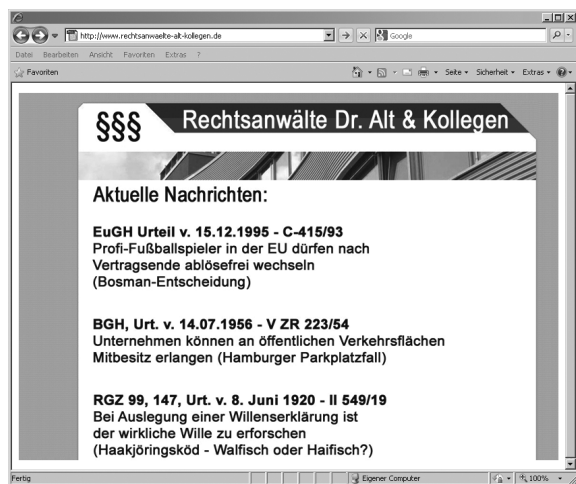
http://www.rechtsanwaelte-alt-kollegen.de
Google
Datei Bearbeiten Ansicht Favoriten Extras ?
Favoriten
Seite ▾ Sicherheit ▾ Extras ▾

§§§ Rechtsanwälte Dr. Alt & Kollegen

Aktuelle Nachrichten:

EuGH Urteil v. 15.12.1995 - C-415/93
Profi-Fußballspieler in der EU dürfen nach Vertragsende ablösefrei wechseln (Bosman-Entscheidung)

BGH, Urt. v. 14.07.1956 - V ZR 223/54
Unternehmen können an öffentlichen Verkehrsflächen Mitbesitz erlangen (Hamburger Parkplatzfall)

RGZ 99, 147, Urt. v. 8. Juni 1920 - II 549/19
Bei Auslegung einer Willenserklärung ist der wirkliche Wille zu erforschen (Haakjöringsköd - Walfisch oder Haifisch?)

Fertig
Eigener Computer
100%